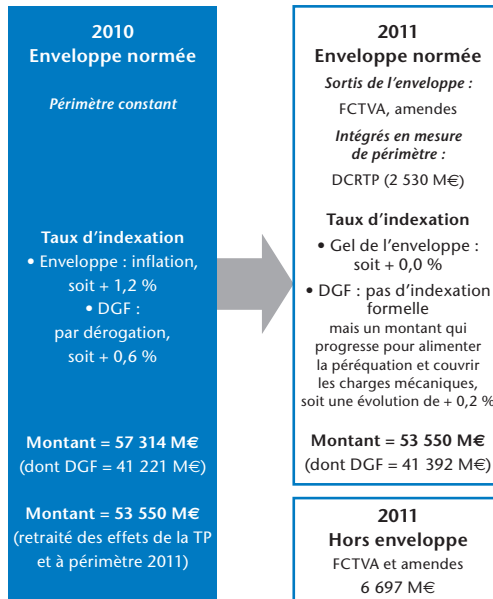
2010
Enveloppe normée

Périmètre constant

Taux d'indexation
• Enveloppe : inflation, soit + 1,2 %
• DGF : par dérogation, soit + 0,6 %

Montant = 57 314 M€
(dont DGF = 41 221 M€)

Montant = 53 550 M€
(retraité des effets de la TP et à périmètre 2011)

2011
Enveloppe normée

Sortis de l'enveloppe :
FCTVA, amendes

Intégrés en mesure de périmètre :
DCRTP (2 530 M€)

Taux d'indexation
• Gel de l'enveloppe : soit + 0,0 %
• DGF : pas d'indexation formelle
mais un montant qui progresse pour alimenter la péréquation et couvrir les charges mécaniques, soit une évolution de + 0,2 %

Montant = 53 550 M€
(dont DGF = 41 392 M€)

2011
Hors enveloppe
FCTVA et amendes
6 697 M€